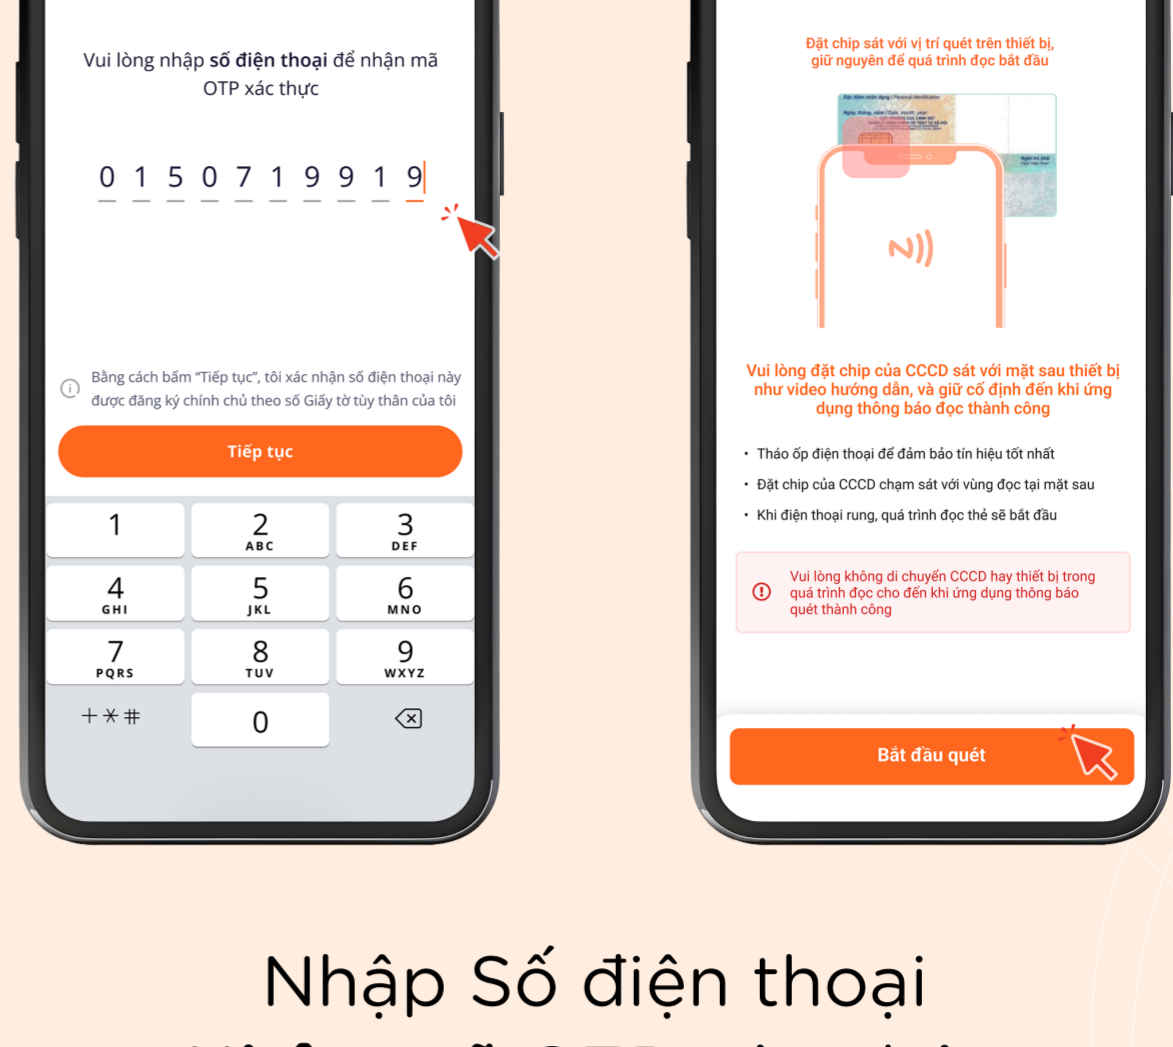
Vui lòng nhập **số điện thoại** để nhận mã OTP xác thực

0 1 5 0 7 1 9 9 1 9

Bằng cách bấm "Tiếp tục", tôi xác nhận số điện thoại này được đăng ký chính chủ theo số Giấy tờ tùy thân của tôi

Tiếp tục

| 1 | 2 ABC | 3 DEF |
|---|---|---|
| 4 GHI | 5 JKL | 6 MNO |
| 7 PQRS | 8 TUV | 9 WXYZ |
| +✱# | 0 | ⌫ |

Đặt chip sát với vị trí quét trên thiết bị, giữ nguyên để quá trình đọc bắt đầu

Vui lòng đặt chip của CCCD sát với mặt sau thiết bị như video hướng dẫn, và giữ cố định đến khi ứng dụng thông báo đọc thành công

• Tháo ốp điện thoại để đảm bảo tín hiệu tốt nhất
• Đặt chip của CCCD chạm sát với vùng đọc tại mặt sau
• Khi điện thoại rung, quá trình đọc thẻ sẽ bắt đầu

Vui lòng không di chuyển CCCD hay thiết bị trong quá trình đọc cho đến khi ứng dụng thông báo quét thành công

Bắt đầu quét

Nhập Số điện thoại

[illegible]